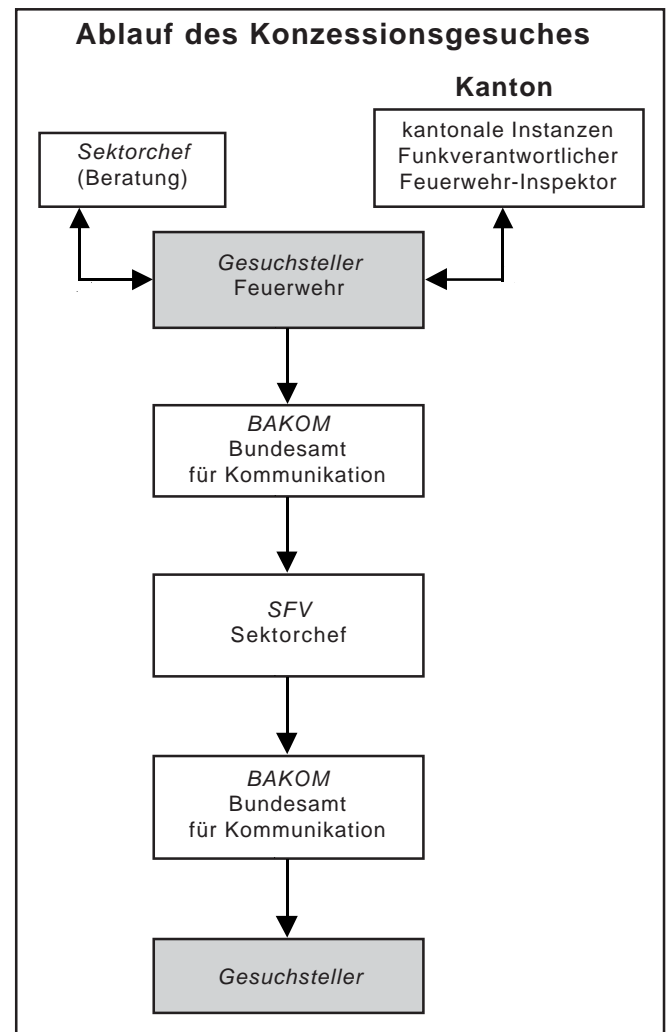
Ablauf des Konzessionsgesuches

Kanton

Sektorchef
(Beratung)

kantonale Instanzen
Funkverantwortlicher
Feuerwehr-Inspektor

Gesuchsteller
Feuerwehr

BAKOM
Bundesamt
für Kommunikation

SFV
Sektorchef

BAKOM
Bundesamt
für Kommunikation

Gesuchsteller